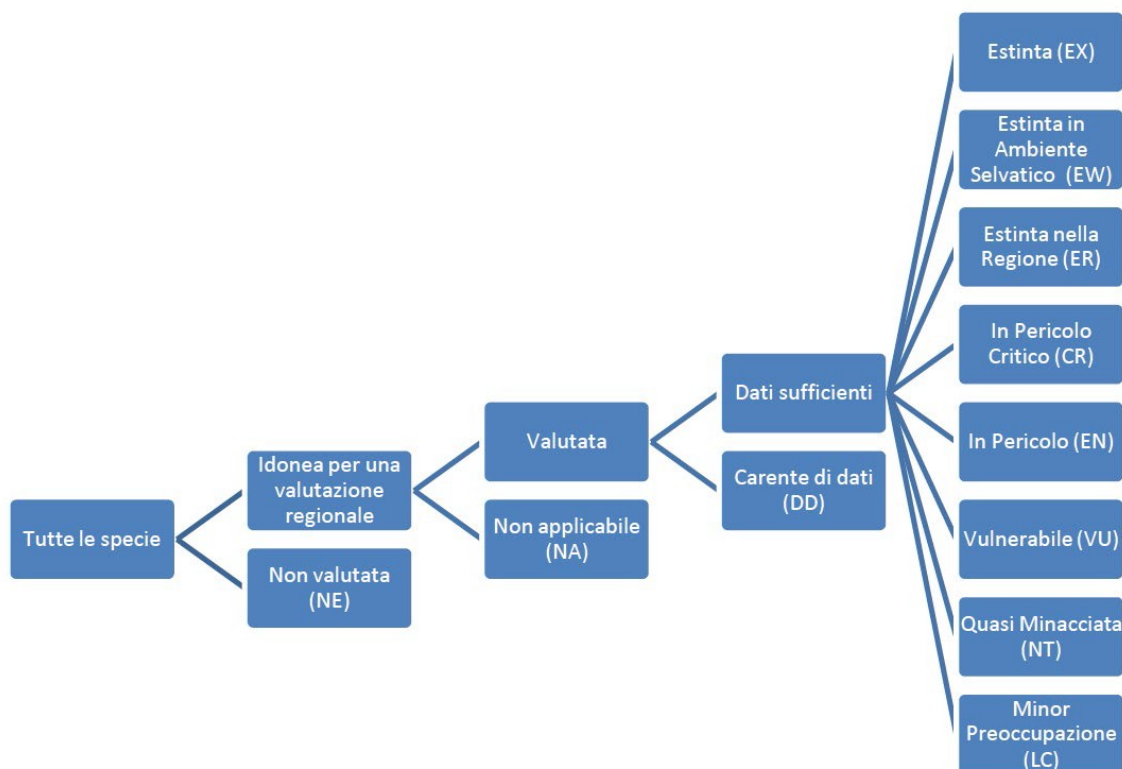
Tutte le specie

Idonea per una valutazione regionale

Non valutata (NE)

Valutata

Non applicabile (NA)

Dati sufficienti

Carente di dati (DD)

Estinta (EX)

Estinta in Ambiente Selvatico (EW)

Estinta nella Regione (ER)

In Pericolo Critico (CR)

In Pericolo (EN)

Vulnerabile (VU)

Quasi Minacciata (NT)

Minor Preoccupazione (LC)